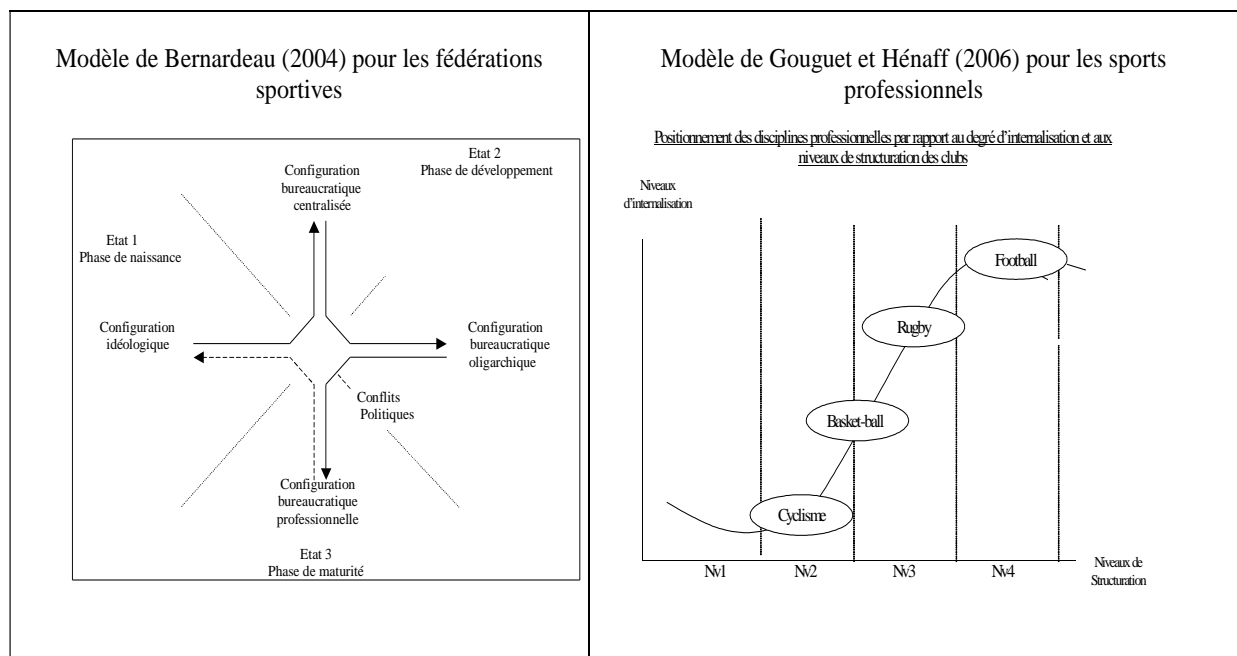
Modèle de Bernardeau (2004) pour les fédérations sportives

Configuration bureaucratique centralisée

Etat 2
Phase de développement

Etat 1
Phase de naissance

Configuration idéologique

Configuration bureaucratique oligarchique

Conflits Politiques

Configuration bureaucratique professionnelle

Etat 3
Phase de maturité

Modèle de Gouguet et Hénaff (2006) pour les sports professionnels

Positionnement des disciplines professionnelles par rapport au degré d'internalisation et aux niveaux de structuration des clubs

Niveaux d'internalisation

Football

Rugby

Basket-ball

Cyclisme

Nv1 | Nv2 | Nv3 | Nv4

Niveaux de Structuration